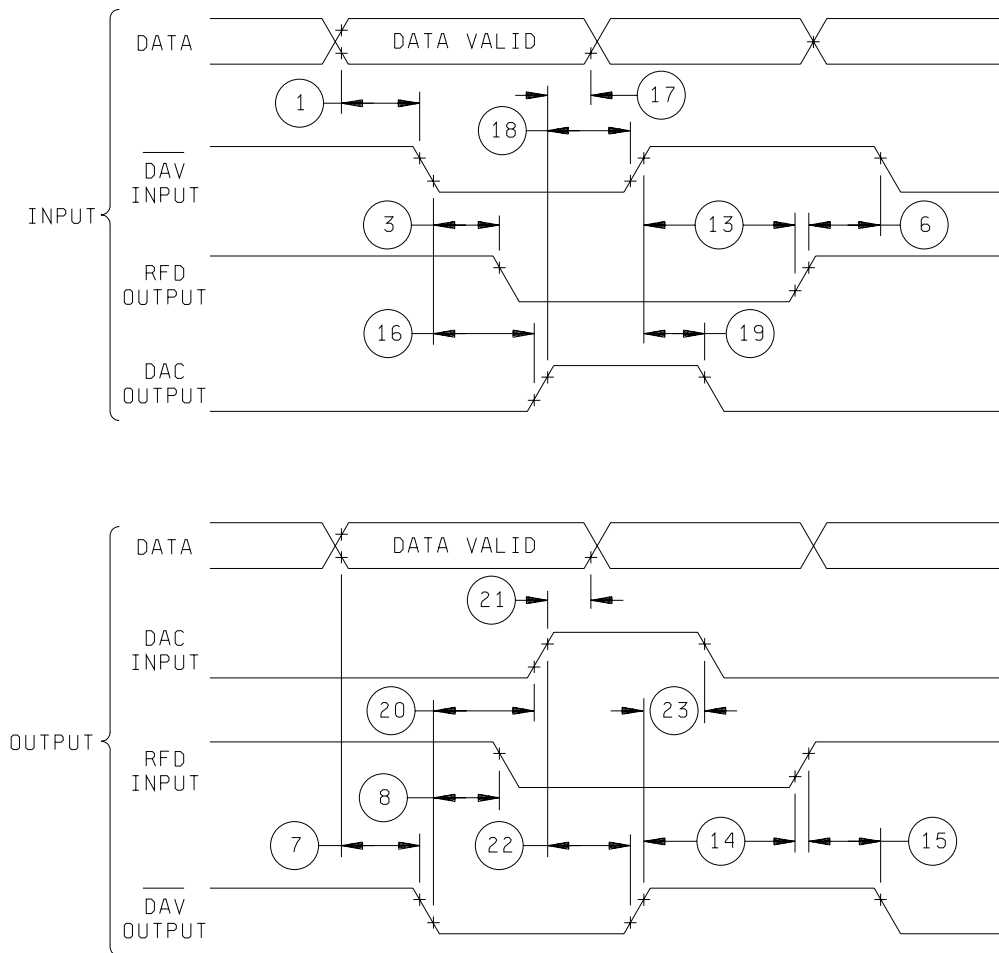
INPUT

DATA

DATA VALID

1

17

18

$\overline{DAV}$ INPUT

3

13

6

RFD OUTPUT

16

19

DAC OUTPUT

OUTPUT

DATA

DATA VALID

21

DAC INPUT

20

23

RFD INPUT

8

7

22

14

15

$\overline{DAV}$ OUTPUT